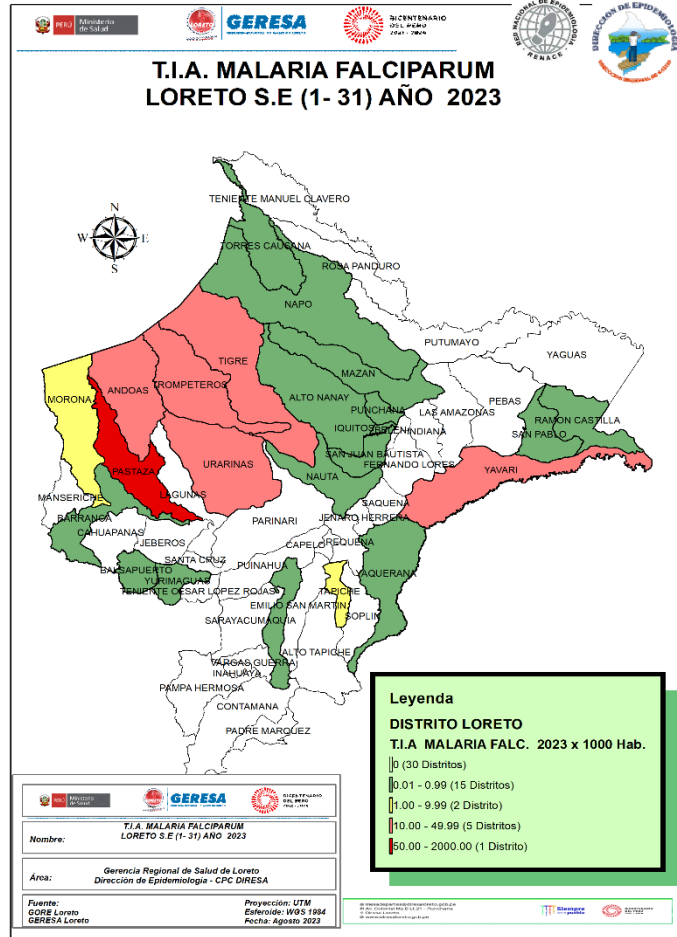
PERÚ Ministerio de Salud
GERESA
BICENTENARIO DEL PERÚ 2021 - 2024
RED NACIONAL DE EPIDEMIOLOGIA RENACE
DIRECCIÓN DE EPIDEMIOLOGIA

T.I.A. MALARIA FALCIPARUM
LORETO S.E (1- 31) AÑO 2023

N
W E
S

TENIENTE MANUEL CLAVERO
TORRES CAUSANA
ROSA PANDURO
NAPO
PUTUMAYO
YAGUAS
TIGRE
ANDOAS
TROMPETEROS
MORONA
MAZAN
ALTO NANAY
PUNCHANA
LAS AMAZONAS
PEBAS
RAMON CASTILLA
IQUITOS
BELEN
INDIANA
SAN PABLO
SAN JUAN BAUTISTA
FERNANDO LORES
URARINAS
PASTAZA
NAUTA
YAVARI
MANSERICHE
LAGUNAS
SAQUENA
PARINARI
JENARO HERRERA
BARRANCA
CAHUAPANAS
JEBEROS
CAPELO
REQUENA
SANTA CRUZ
BALSAPUERTO
PUINAHUA
YAQUERANA
YURIMAGUAS
TENIENTE CESAR LOPEZ ROJAS
TAPICHE
EMILIO SAN MARTIN
SOPLIN
SARAYACU
MAQUIA
ALTO TAPICHE
VARGAS GUERRA
INAHUAYA
PAMPA HERMOSA
CONTAMANA
PADRE MARQUEZ

Leyenda
DISTRITO LORETO
T.I.A MALARIA FALC. 2023 x 1000 Hab.
0 (30 Distritos)
0.01 - 0.99 (15 Distritos)
1.00 - 9.99 (2 Distrito)
10.00 - 49.99 (5 Distritos)
50.00 - 2000.00 (1 Distrito)

PERÚ Ministerio de Salud
GERESA
BICENTENARIO DEL PERÚ

Nombre: T.I.A. MALARIA FALCIPARUM
LORETO S.E (1- 31) AÑO 2023

Área: Gerencia Regional de Salud de Loreto
Dirección de Epidemiologia - CPC DIRESA

Fuente:
GORE Loreto
GERESA Loreto

Proyección: UTM
Esferoide: WGS 1984
Fecha: Agosto 2023

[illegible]
Siempre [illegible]
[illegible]